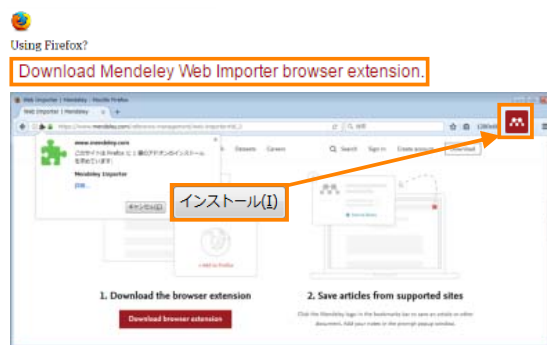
Using Firefox?

Download Mendeley Web Importer browser extension.

Web Importer | Mendeley - Mozilla Firefox

Web Importer | Mendeley

https://www.mendeley.com/reference-management/web-importer/#id_2

www.mendeley.com

このサイトは Firefox に 1 個のアドオンのインストールを求めています:

Mendeley Importer

詳細...

キャンセル(C)

インストール(I)

Datasets Careers Search Sign in Create account Download

+ Add to Firefox

1. Download the browser extension

Download browser extension

2. Save articles from supported sites

Click the Mendeley logo in the bookmarks bar to save an article or other document. Add your notes in the prompt popup window.